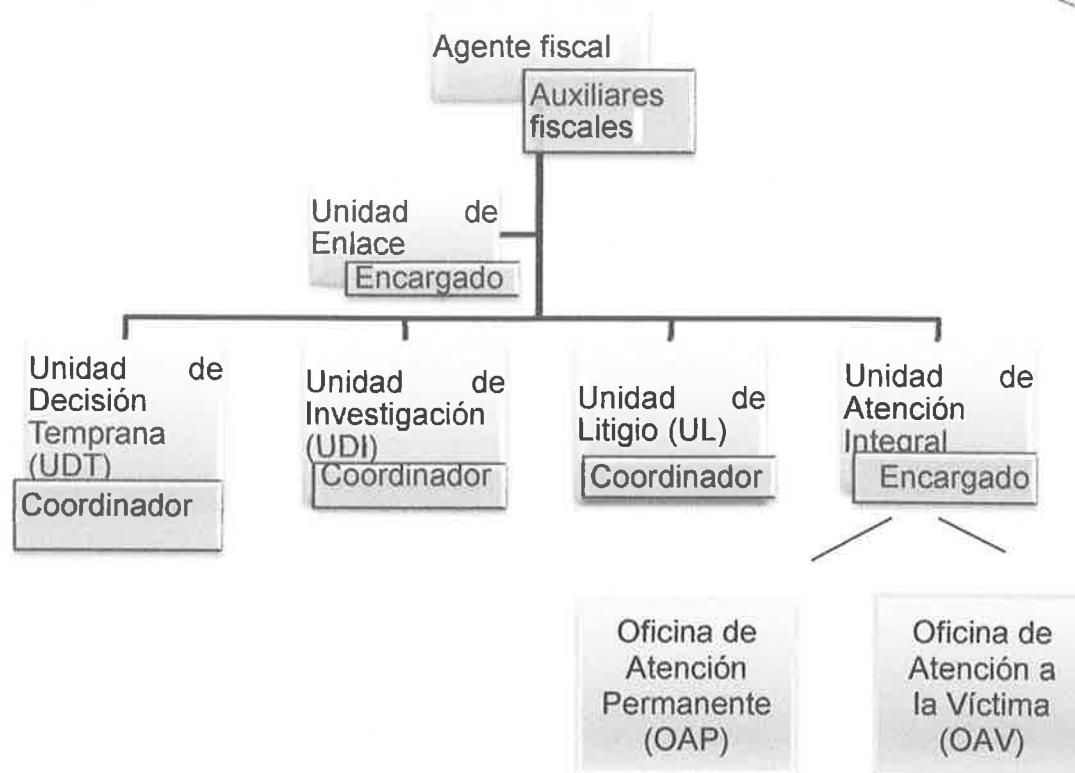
Agente fiscal

Auxiliares fiscales

Unidad de Enlace

Encargado

Unidad de Decisión Temprana (UDT)

Coordinador

Unidad de Investigación (UDI)

Coordinador

Unidad de Litigio (UL)

Coordinador

Unidad de Atención Integral

Encargado

Oficina de Atención Permanente (OAP)

Oficina de Atención a la Víctima (OAV)